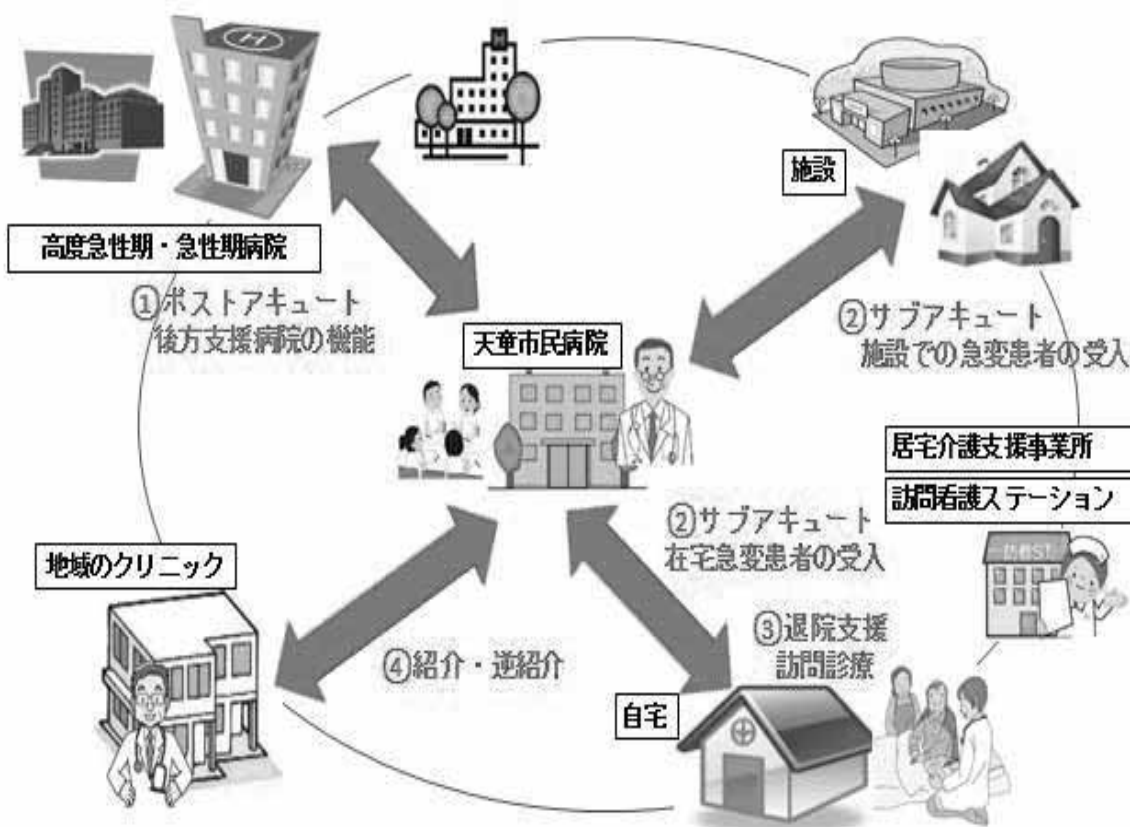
高度急性期・急性期病院

①ポストアキュート
後方支援病院の機能

施設

②サブアキュート
施設での急変患者の受入

天童市民病院

居宅介護支援事業所

訪問看護ステーション

訪看ST

②サブアキュート
在宅急変患者の受入

地域のクリニック

③退院支援
訪問診療

④紹介・逆紹介

自宅